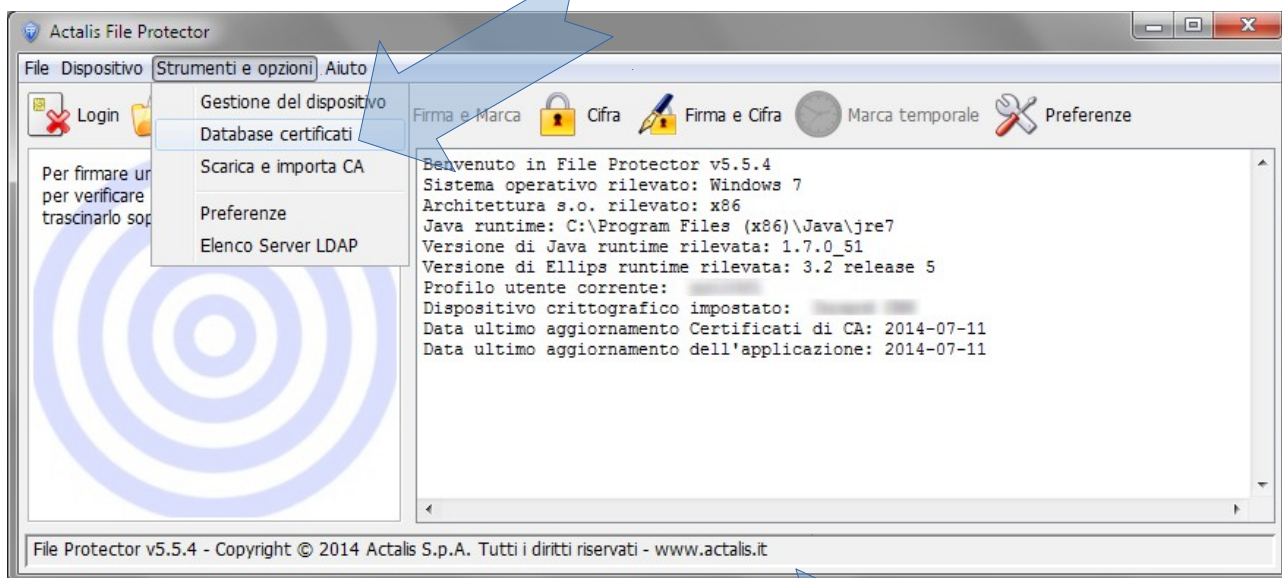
Actalis File Protector

File Dispositivo Strumenti e opzioni Aiuto

Login

Gestione del dispositivo
Database certificati
Scarica e importa CA
Preferenze
Elenco Server LDAP

Firma e Marca Cifra Firma e Cifra Marca temporale Preferenze

Per firmare ur
per verificare
trascinarlo sop

Benvenuto in File Protector v5.5.4
Sistema operativo rilevato: Windows 7
Architettura s.o. rilevato: x86
Java runtime: C:\Program Files (x86)\Java\jre7
Versione di Java runtime rilevata: 1.7.0_51
Versione di Ellips runtime rilevata: 3.2 release 5
Profilo utente corrente: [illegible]
Dispositivo crittografico impostato: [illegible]
Data ultimo aggiornamento Certificati di CA: 2014-07-11
Data ultimo aggiornamento dell'applicazione: 2014-07-11

File Protector v5.5.4 - Copyright © 2014 Actalis S.p.A. Tutti i diritti riservati - www.actalis.it